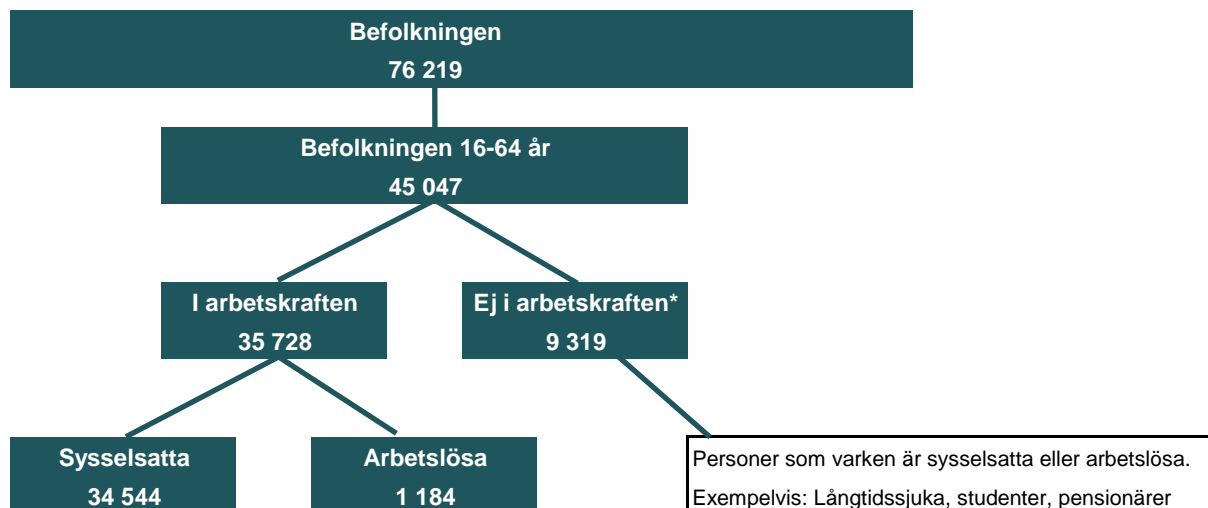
Befolkningen
76 219

Befolkningen 16-64 år
45 047

I arbetskraften
35 728

Ej i arbetskraften*
9 319

Sysselsatta
34 544

Arbetslösa
1 184

Personer som varken är sysselsatta eller arbetslösa.
Exempelvis: Långtidssjuka, studenter, pensionärer